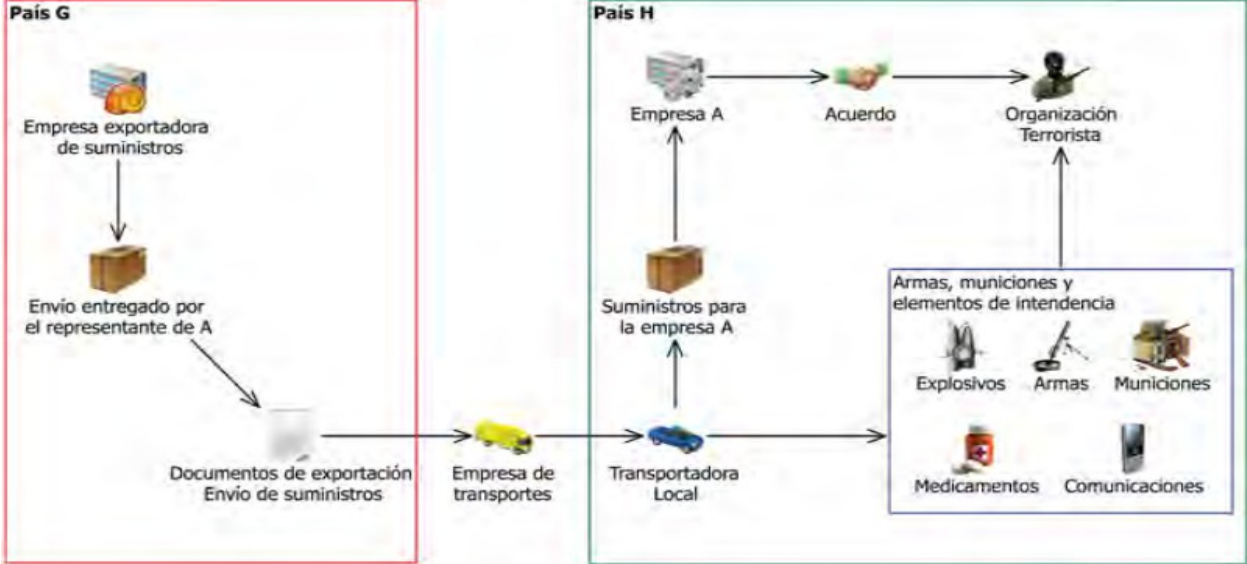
País G

Empresa exportadora de suministros

Envío entregado por el representante de A

Documentos de exportación Envío de suministros

Empresa de transportes

País H

Empresa A

Acuerdo

Organización Terrorista

Suministros para la empresa A

Transportadora Local

Armas, municiones y elementos de intendencia

Explosivos

Armas

Municiones

Medicamentos

Comunicaciones